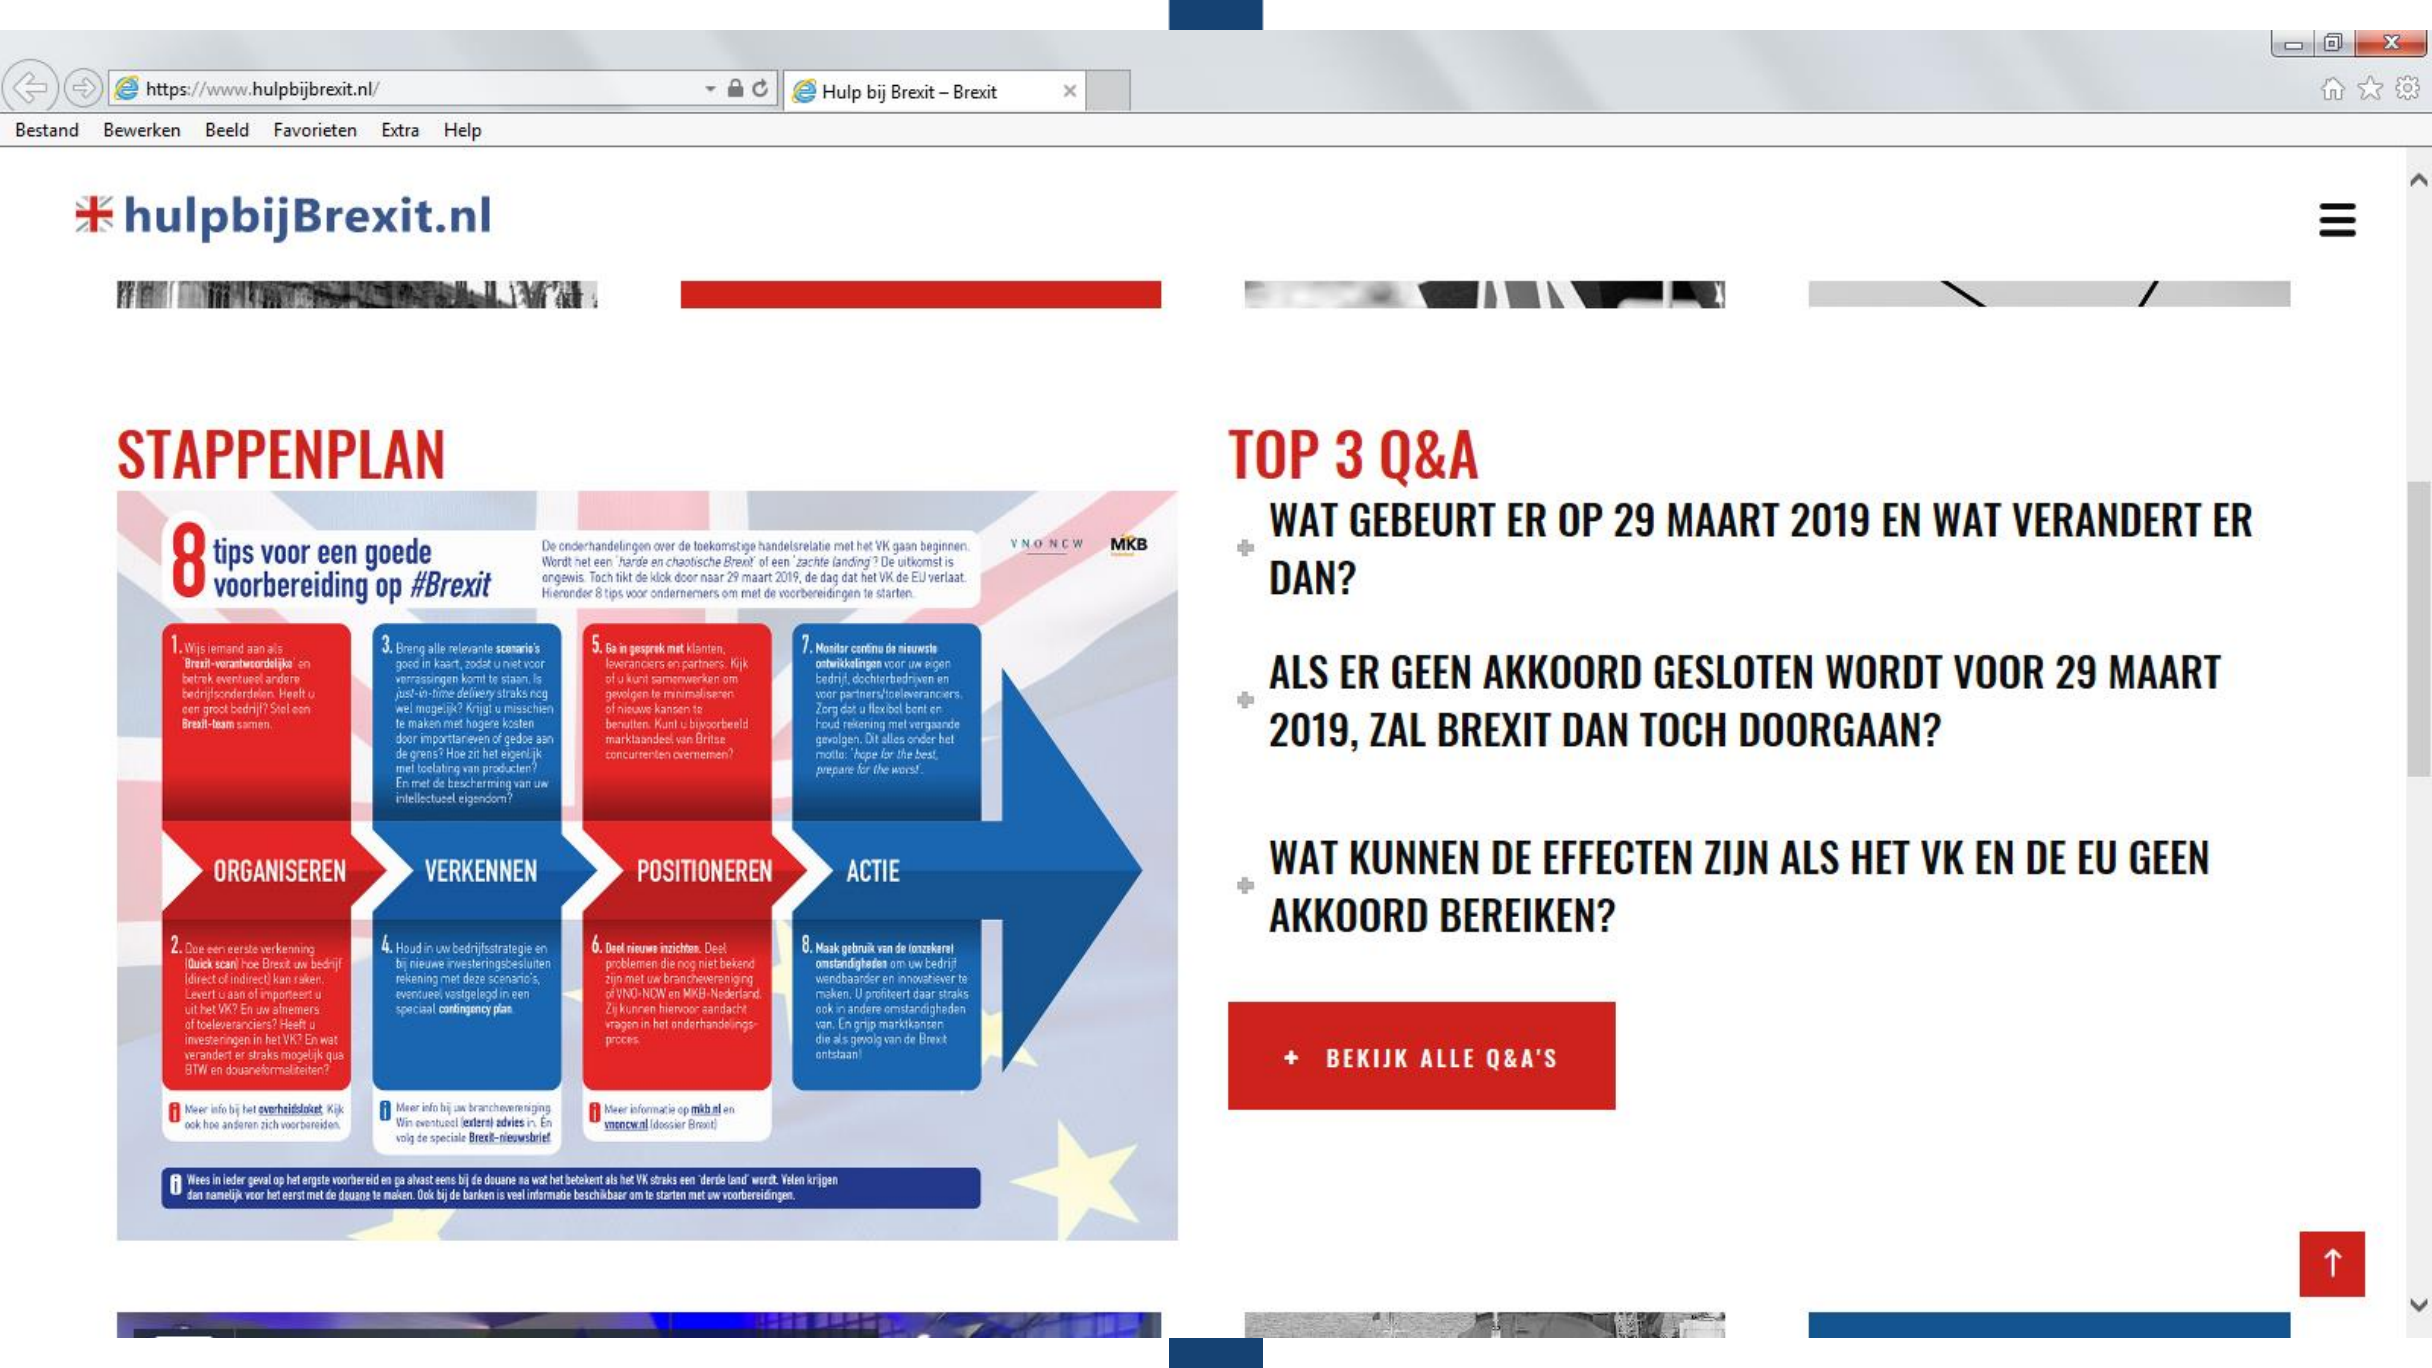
https://www.hulpbijbrexit.nl/

Hulp bij Brexit – Brexit

Bestand Bewerken Beeld Favorieten Extra Help

hulpbijBrexit.nl

STAPPENPLAN

8 tips voor een goede voorbereiding op #Brexit

De onderhandelingen over de toekomstige handelsrelatie met het VK gaan beginnen. Wordt het een 'harde en chaotische Brexit' of een 'zachte landing'? De uitkomst is ongewis. Toch tikt de klok door naar 29 maart 2019, de dag dat het VK de EU verlaat. Hieronder 8 tips voor ondernemers om met de voorbereidingen te starten.

VNO NCW MKB

1. Wijs iemand aan als 'Brexit-verantwoordelijke' en betrek eventueel andere bedrijfsonderdelen. Heeft u een groot bedrijf? Stel een Brexit-team samen.

3. Breng alle relevante scenario's goed in kaart, zodat u niet voor verrassingen komt te staan. Is just-in-time delivery straks nog wel mogelijk? Krijgt u misschien te maken met hogere kosten door importtarieven of gedoe aan de grens? Hoe zit het eigenlijk met toelating van producten? En met de bescherming van uw intellectueel eigendom?

5. Ga in gesprek met klanten, leveranciers en partners. Kijk of u kunt samenwerken om gevolgen te minimaliseren of nieuwe kansen te benutten. Kunt u bijvoorbeeld marktaandeel van Britse concurrenten overnemen?

7. Monitor continu de nieuwste ontwikkelingen voor uw eigen bedrijf, dochterbedrijven en voor partners/toeleveranciers. Zorg dat u flexibel bent en houd rekening met vergaande gevolgen. Dit alles onder het motto: 'hope for the best, prepare for the worst'.

ORGANISEREN VERKENNEN POSITIONEREN ACTIE

2. Doe een eerste verkenning (Quick scan) hoe Brexit uw bedrijf (direct of indirect) kan raken. Levert u aan of importeert u uit het VK? En uw afnemers of toeleveranciers? Heeft u investeringen in het VK? En wat verandert er straks mogelijk qua BTW en douaneformaliteiten?

4. Houd in uw bedrijfsstrategie en bij nieuwe investeringsbesluiten rekening met deze scenario's, eventueel vastgelegd in een speciaal contingency plan.

6. Deel nieuwe inzichten. Deel problemen die nog niet bekend zijn met uw brancheverenging of VNO-NCW en MKB-Nederland. Zij kunnen hiervoor aandacht vragen in het onderhandelings-proces.

8. Maak gebruik van de (onzekere) omstandigheden om uw bedrijf wendbaarder en innovatiever te maken. U profiteert daar straks ook in andere omstandigheden van. En grijp marktkansen die als gevolg van de Brexit ontstaan!

Meer info bij het overheidsloket. Kijk ook hoe anderen zich voorbereiden.

Meer info bij uw brancheverenging. Win eventueel (extern) advies in. En volg de speciale Brexit-nieuwsbrief

Meer informatie op mkb.nl en vnoncw.nl (dossier Brexit)

Wees in ieder geval op het ergste voorbereid en ga alvast eens bij de douane na wat het betekent als het VK straks een 'derde land' wordt. Velen krijgen dan namelijk voor het eerst met de douane te maken. Ook bij de banken is veel informatie beschikbaar om te starten met uw voorbereidingen.

TOP 3 Q&A

WAT GEBEURT ER OP 29 MAART 2019 EN WAT VERANDERT ER DAN?

ALS ER GEEN AKKOORD GESLOTEN WORDT VOOR 29 MAART 2019, ZAL BREXIT DAN TOCH DOORGAAN?

WAT KUNNEN DE EFFECTEN ZIJN ALS HET VK EN DE EU GEEN AKKOORD BEREIKEN?

+ BEKIJK ALLE Q&A'S